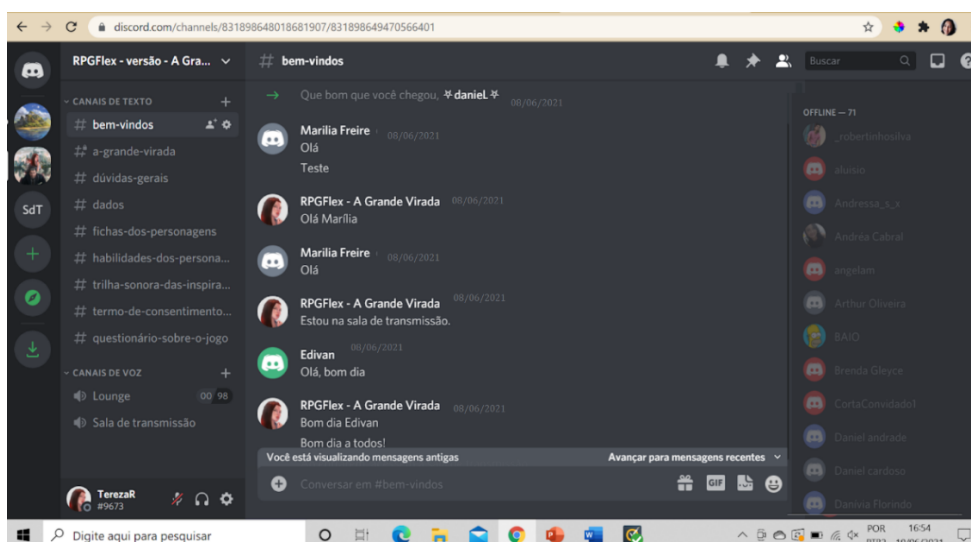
discord.com/channels/831898648018681907/831898649470566401

RPGFlex - versão - A Gra...

CANAIS DE TEXTO
# bem-vindos
# a-grande-virada
# dúvidas-gerais
# dados
# fichas-dos-personagens
# habilidades-dos-persona...
# trilha-sonora-das-inspira...
# termo-de-consentimento...
# questionário-sobre-o-jogo

CANAIS DE VOZ
Lounge 00 98
Sala de transmissão

TerezaR
#9673

SdT

# bem-vindos

Buscar

→ Que bom que você chegou, ✵danieL✵ 08/06/2021

Marilia Freire 08/06/2021
Olá
Teste

RPGFlex - A Grande Virada 08/06/2021
Olá Marília

Marilia Freire 08/06/2021
Olá

RPGFlex - A Grande Virada 08/06/2021
Estou na sala de transmissão.

Edivan 08/06/2021
Olá, bom dia

RPGFlex - A Grande Virada 08/06/2021
Bom dia Edivan
Bom dia a todos!

Você está visualizando mensagens antigas
Avançar para mensagens recentes

Conversar em #bem-vindos

GIF

OFFLINE — 71
_robertinhosilva
aluisio
Andressa_s_x
Andréa Cabral
angelam
Arthur Oliveira
BAJO
Brenda Gleyce
CortaConvidado1
Daniel andrade
Daniel cardoso
Danivia Florindo

Digite aqui para pesquisar

POR
PTB2
16:54
10/06/2021